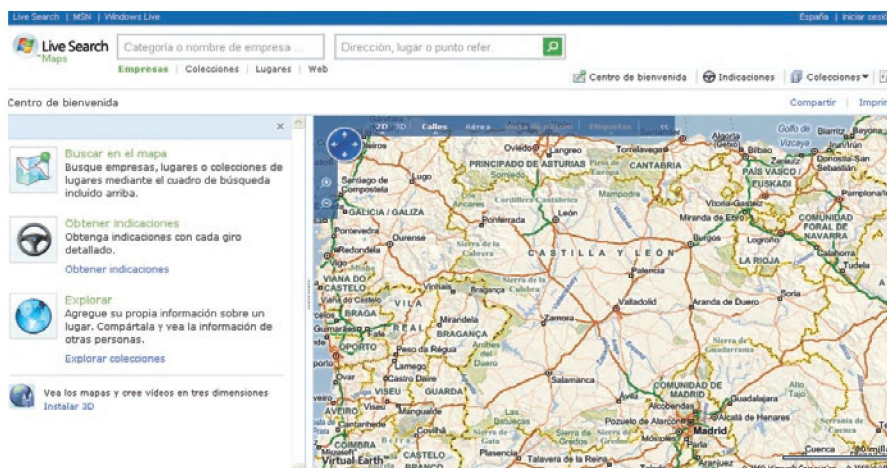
Live Search | MSN | Windows Live

España | Iniciar sesi

Live Search Maps

Categoría o nombre de empresa ...

Dirección, lugar o punto refer.

Empresas | Colecciones | Lugares | Web

Centro de bienvenida | Indicaciones | Colecciones

Centro de bienvenida

Compartir | Imprim

Buscar en el mapa
Busque empresas, lugares o colecciones de lugares mediante el cuadro de búsqueda incluido arriba.

Obtener indicaciones
Obtenga indicaciones con cada giro detallado.
Obtener indicaciones

Explorar
Agregue su propia información sobre un lugar. Compártala y vea la información de otras personas.
Explorar colecciones

Vea los mapas y cree vídeos en tres dimensiones
Instalar 3D

2D 3D Calles Aérea

Oviedo Langreo Torrelavega Bilbao Donostia-San Sebastián Biarritz Bayona Golfo de Vizcaya Irun/Irún Zarautz PRINCIPADO DE ASTURIAS CANTABRIA PAÍS VASCO / EUSKADI Pamplona/Iruña Santiago de Compostela Lugo Mampodre Vitoria-Gasteiz Miranda de Ebro COMUNIDAD FORAL DE NAVARRA GALICIA / GALIZA Ponferrada León Pontevedra Ourense Burgos Logroño Calahorra Redondela Sierra de la Cabrera CASTILLA Y LEÓN LA RIOJA Tudela VIANA DO CASTELO Palencia Viana do Castelo Bragança Valladolid Aranda de Duero Soria BRAGA VILA REAL Mirandela Zamora BRAGANÇA Guimarães Porto Peso da Régua Lamego Castro Daire VISEU GUARDA Salamanca COMUNIDAD DE MADRID Guadalajara AVEIRO Viseu Mangualde Alcobendas Alcalá de Henares Covilhã Pozuelo de Alarcón Madrid COIMBRA CASTELO BRANCO Plasencia Talavera de la Reina Cuenca Aranjuez Virtual Earth